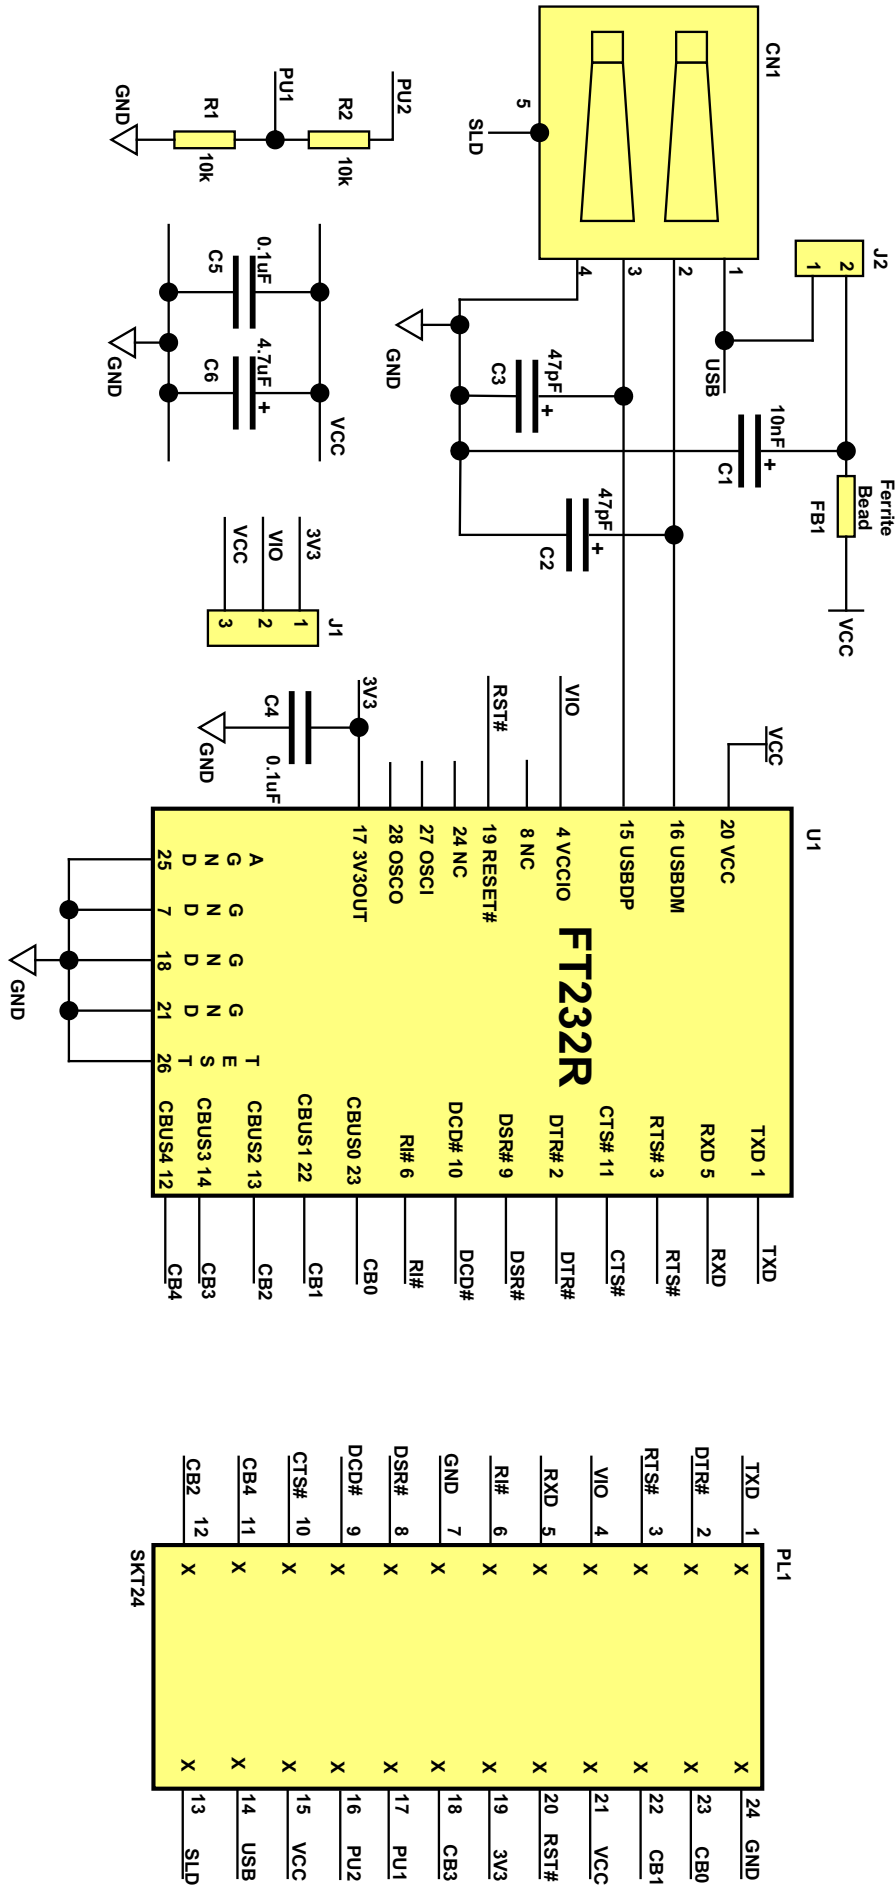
CN1
5
SLD
1
2
3
4
J2
2
1
USB
GND
47pF
C3
+
10nF
C1
+
Ferrite
Bead
FB1
47pF
C2
+
VCC
GND
R1
10k
PU1
R2
10k
PU2
0.1uF
C5
4.7uF
C6
+
GND
VCC
3V3
VIO
VCC
1
2
3
J1
3V3
C4
0.1uF
GND
RST#
VIO
VCC
U1
FT232R
20 VCC
16 USBDM
15 USBDP
4 VCCIO
8 NC
19 RESET#
24 NC
27 OSCI
28 OSCO
17 3V3OUT
A G N D 25
G N D 7
G N D 18
G N D 21
T E S T 26
GND
TXD 1
RXD 5
RTS# 3
CTS# 11
DTR# 2
DSR# 9
DCD# 10
RI# 6
CBUS0 23
CBUS1 22
CBUS2 13
CBUS3 14
CBUS4 12
TXD
RXD
RTS#
CTS#
DTR#
DSR#
DCD#
RI#
CB0
CB1
CB2
CB3
CB4
PL1
SKT24
TXD 1
DTR# 2
RTS# 3
VIO 4
RXD 5
RI# 6
GND 7
DSR# 8
DCD# 9
CTS# 10
CB4 11
CB2 12
24 GND
23 CB0
22 CB1
21 VCC
20 RST#
19 3V3
18 CB3
17 PU1
16 PU2
15 VCC
14 USB
13 SLD